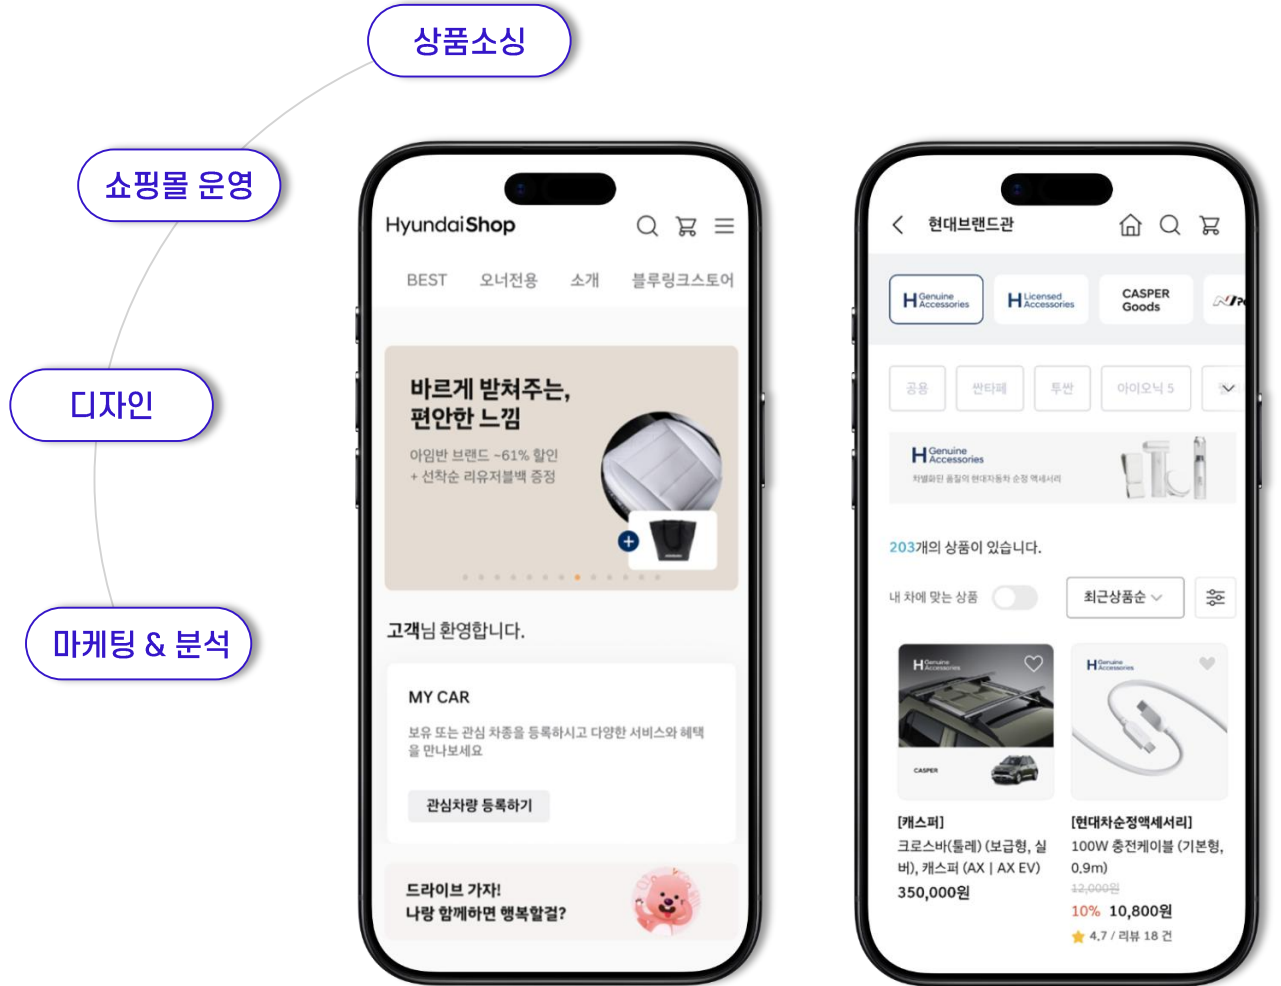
상품소싱

쇼핑몰 운영

디자인

마케팅 & 분석

HyundaiShop

BEST 오너전용 소개 블루링크스토어

바르게 받쳐주는, 편안한 느낌

아임반 브랜드 ~61% 할인 + 선착순 리유저블백 증정

고객님 환영합니다.

MY CAR

보유 또는 관심 차종을 등록하시고 다양한 서비스와 혜택을 만나보세요

관심차량 등록하기

드라이브 가자! 나랑 함께하면 행복할걸?

현대브랜드관

H Genuine Accessories
H Licensed Accessories
CASPER Goods

공용 싼타페 투싼 아이오닉 5

H Genuine Accessories

차별화된 품질의 현대자동차 순정 액세서리

203개의 상품이 있습니다.

내 차에 맞는 상품

최근상품순

H Genuine Accessories

CASPER

H Genuine Accessories

[캐스퍼]
크로스바(툴레) (보급형, 실버), 캐스퍼 (AX | AX EV)
350,000원

[현대차순정액세서리]
100W 충전케이블 (기본형, 0.9m)
12,000원
10% 10,800원
4.7 / 리뷰 18 건